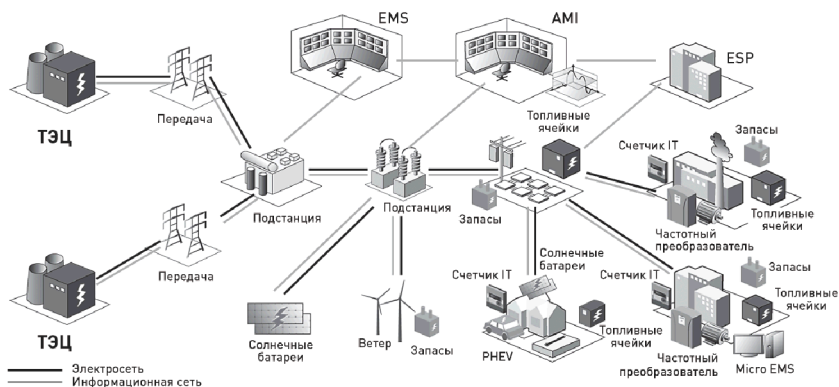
EMS

AMI

ESP

ТЭЦ

Передача

Подстанция

Подстанция

Топливные ячейки

Счетчик IT

Запасы

Запасы

Топливные ячейки

Частотный преобразователь

Солнечные батареи

Счетчик IT

Счетчик IT

Запасы

Топливные ячейки

ТЭЦ

Передача

Солнечные батареи

Ветер

Запасы

PHEV

Топливные ячейки

Частотный преобразователь

Micro EMS

Электросеть

Информационная сеть